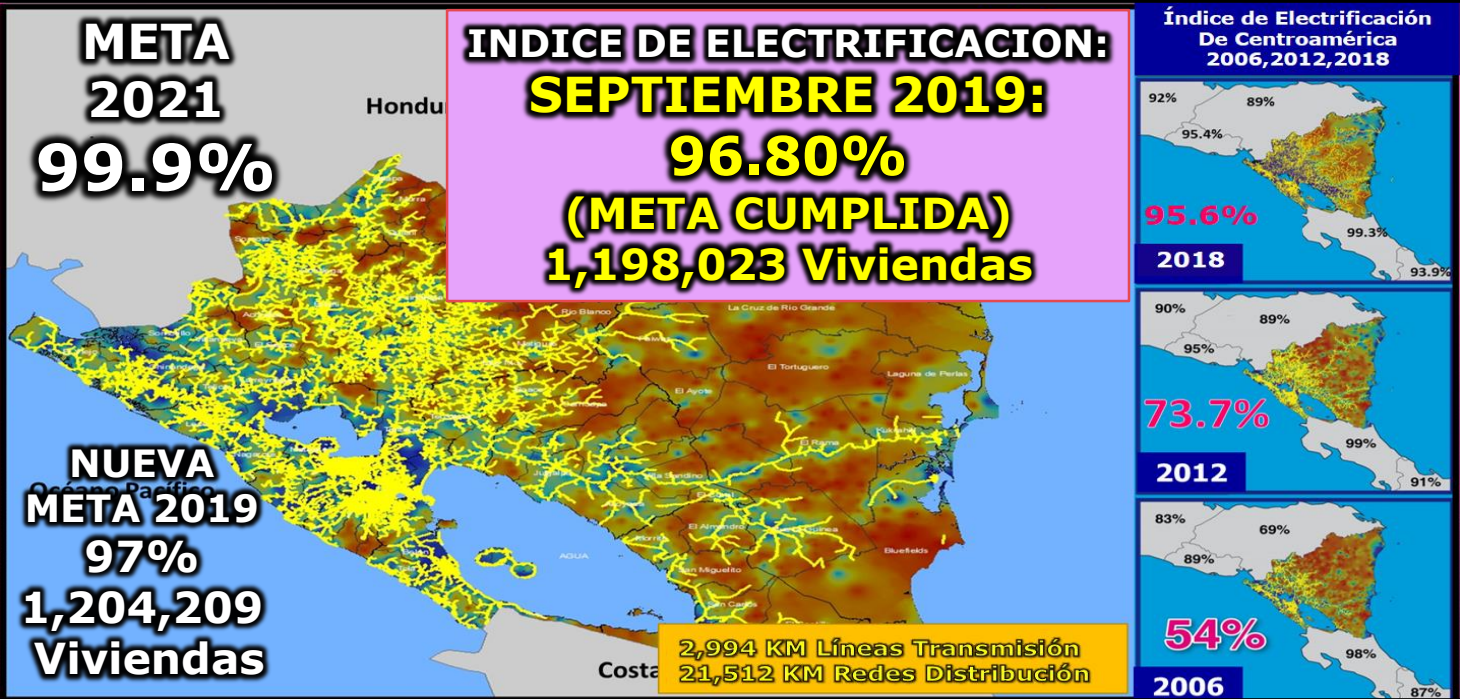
META 2021 99.9%

INDICE DE ELECTRIFICACION: SEPTIEMBRE 2019: 96.80% (META CUMPLIDA) 1,198,023 Viviendas

Índice de Electrificación De Centroamérica 2006,2012,2018

Hondu

La Cruz de Rio Grande

Rio Blanco

El Tortuguero

Laguna de Perlas

El Ayote

El Rama

El Almendro

Bluefields

San Miguelito

San Carlos

Océano Pacífico

AGUA

Costa

NUEVA META 2019 97% 1,204,209 Viviendas

2,994 KM Líneas Transmisión
21,512 KM Redes Distribución

92%
89%
95.4%
95.6%
99.3%
93.9%
2018

90%
89%
95%
73.7%
99%
91%
2012

83%
69%
89%
54%
98%
87%
2006